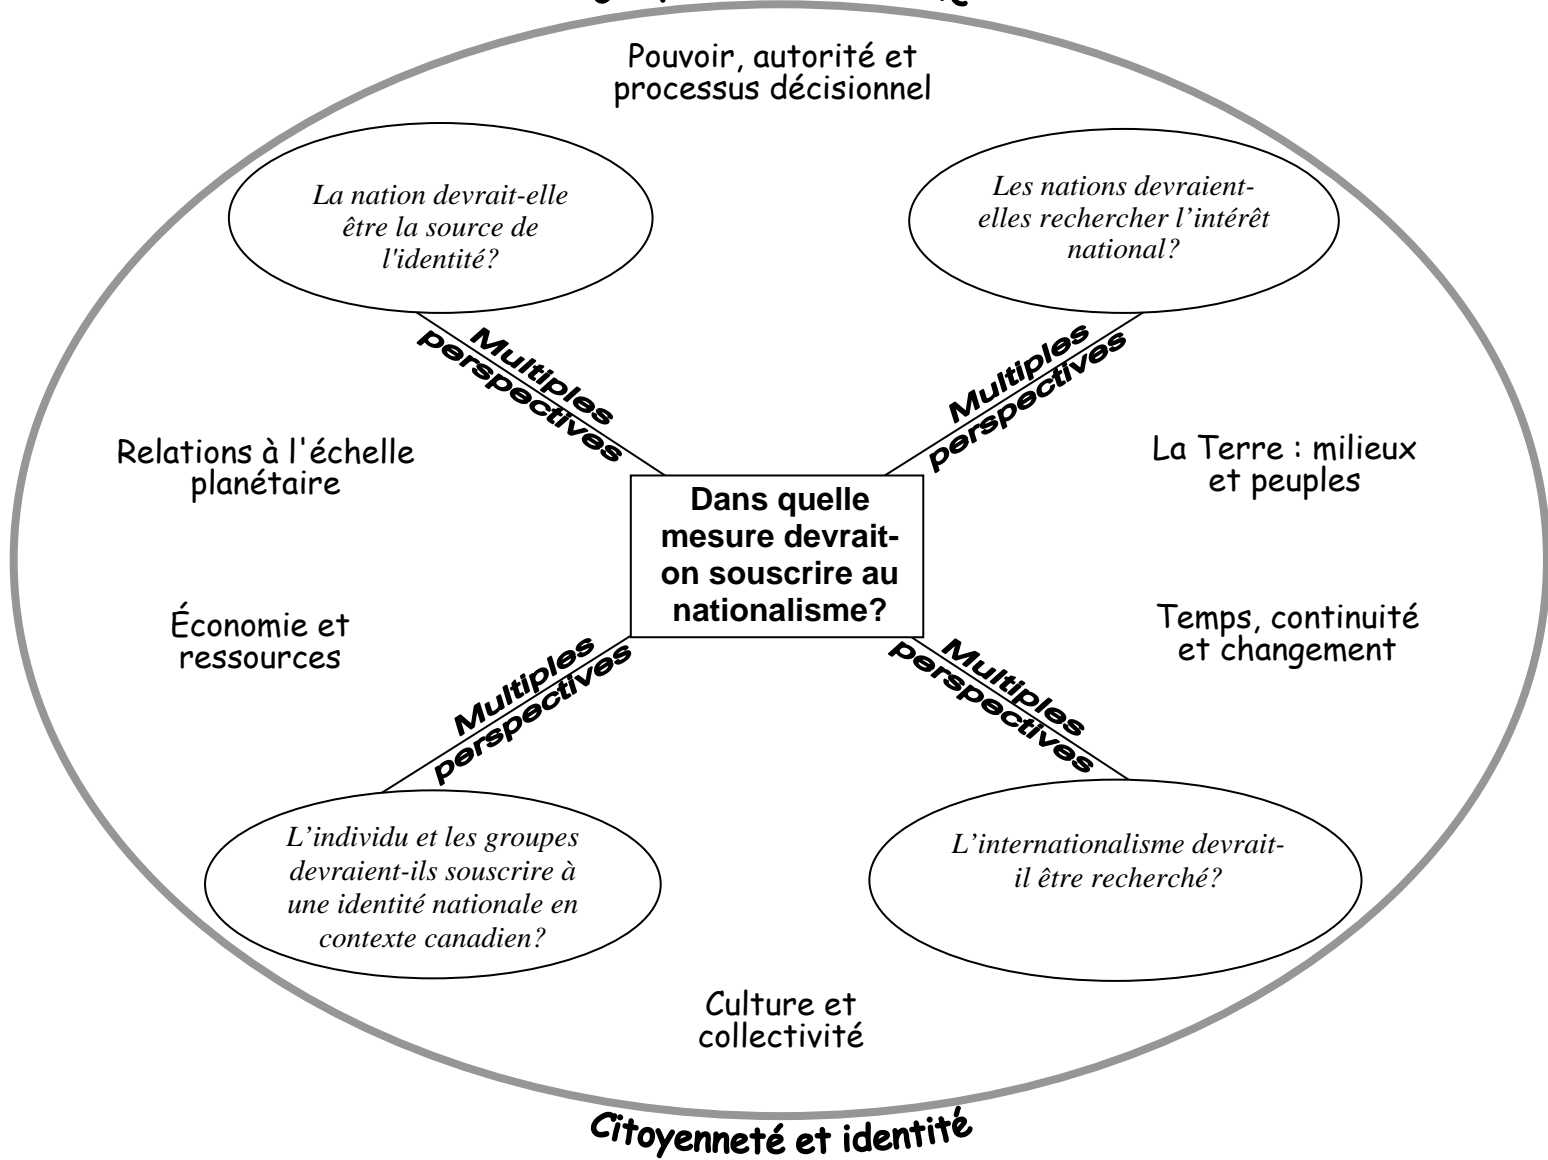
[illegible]

Pouvoir, autorité et processus décisionnel

La nation devrait-elle être la source de l'identité?

Les nations devraient-elles rechercher l'intérêt national?

Multiples perspectives

Multiples perspectives

Relations à l'échelle planétaire

La Terre : milieux et peuples

Dans quelle mesure devrait-on souscrire au nationalisme?

Économie et ressources

Temps, continuité et changement

Multiples perspectives

Multiples perspectives

L'individu et les groupes devraient-ils souscrire à une identité nationale en contexte canadien?

L'internationalisme devrait-il être recherché?

Culture et collectivité

Citoyenneté et identité